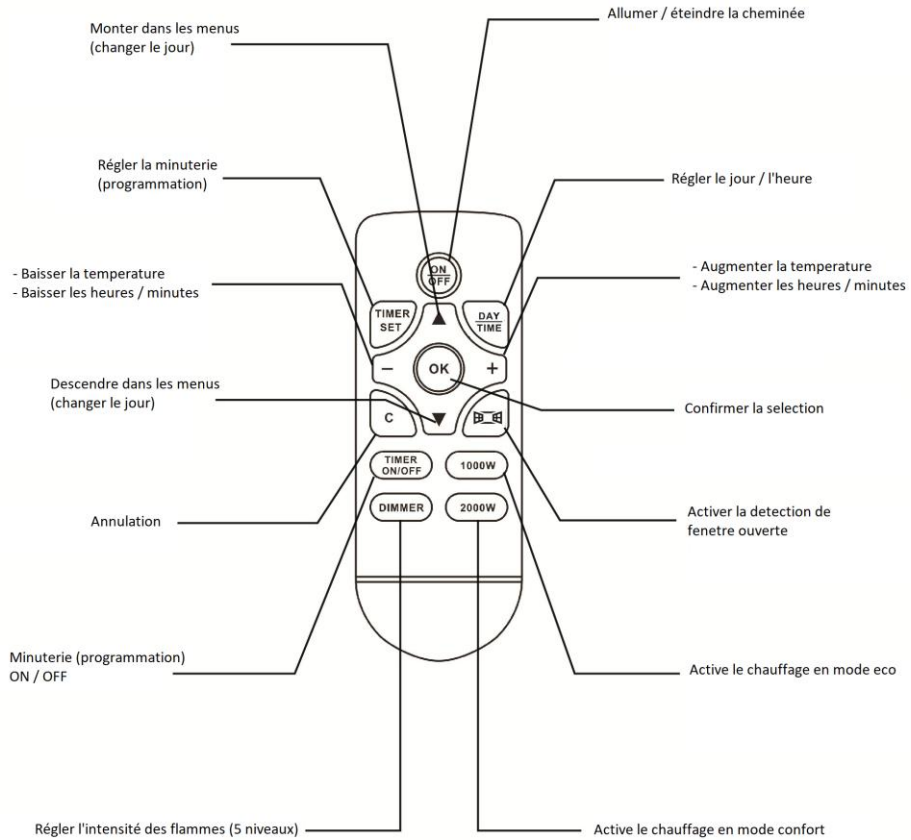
Monter dans les menus
(changer le jour)

Allumer / éteindre la cheminée

Régler la minuterie
(programmation)

Régler le jour / l'heure

- Baisser la temperature
- Baisser les heures / minutes

- Augmenter la temperature
- Augmenter les heures / minutes

Descendre dans les menus
(changer le jour)

Confirmer la selection

Annulation

Activer la detection de
fenetre ouverte

Minuterie (programmation)
ON / OFF

Active le chauffage en mode eco

Régler l'intensité des flammes (5 niveaux)

Active le chauffage en mode confort

ON
OFF

TIMER
SET

DAY
TIME

−

OK

+

C

TIMER
ON/OFF

1000W

DIMMER

2000W